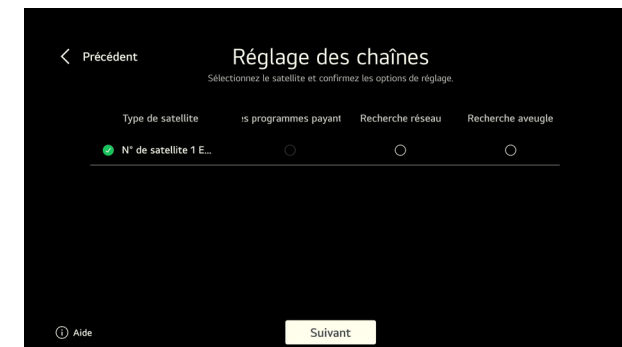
Précédent

Réglage des chaînes

Sélectionnez le satellite et confirmez les options de réglage.

| Type de satellite | :s programmes payant | Recherche réseau | Recherche aveugle |
|---|---|---|---|
| N° de satellite 1 E... | | | |

Aide

Suivant